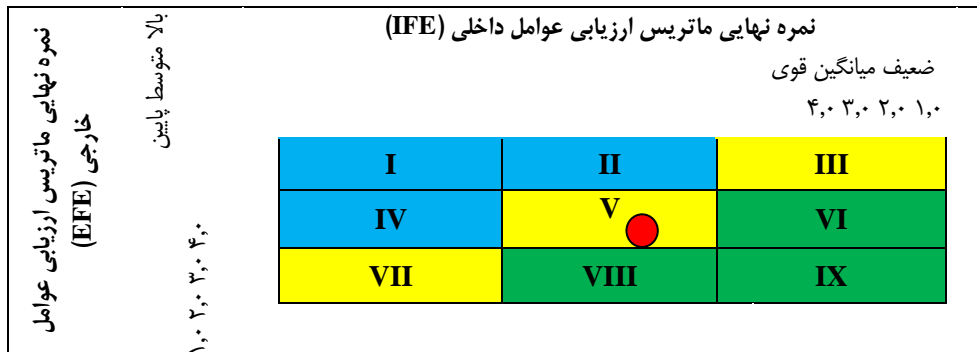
نمره نهایی ماتریس ارزیابی عوامل داخلی (IFE)

ضعیف میانگین قوی

۴،۰ ۳،۰ ۲،۰ ۱،۰

نمره نهایی ماتریس ارزیابی عوامل خارجی (EFE)

بالا متوسط پایین

۴،۰ ۳،۰ ۲،۰ ۱،۰

| I | II | III |
|---|---|---|
| IV | V | VI |
| VII | VIII | IX |